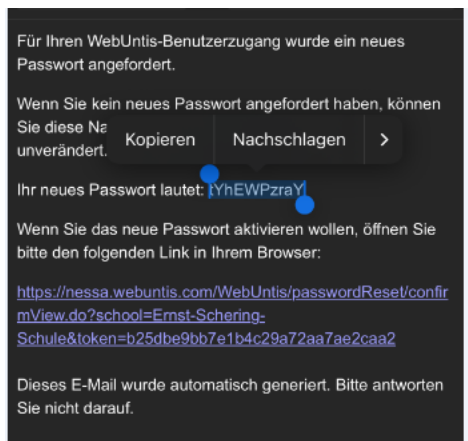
Für Ihren WebUntis-Benutzerzugang wurde ein neues Passwort angefordert.

Wenn Sie kein neues Passwort angefordert haben, können Sie diese Na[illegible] unverändert.

Kopieren Nachschlagen >

Ihr neues Passwort lautet: tYhEWPzraY

Wenn Sie das neue Passwort aktivieren wollen, öffnen Sie bitte den folgenden Link in Ihrem Browser:

https://nessa.webuntis.com/WebUntis/passwordReset/confirmView.do?school=Ernst-Schering-Schule&token=b25dbe9bb7e1b4c29a72aa7ae2caa2

Dieses E-Mail wurde automatisch generiert. Bitte antworten Sie nicht darauf.